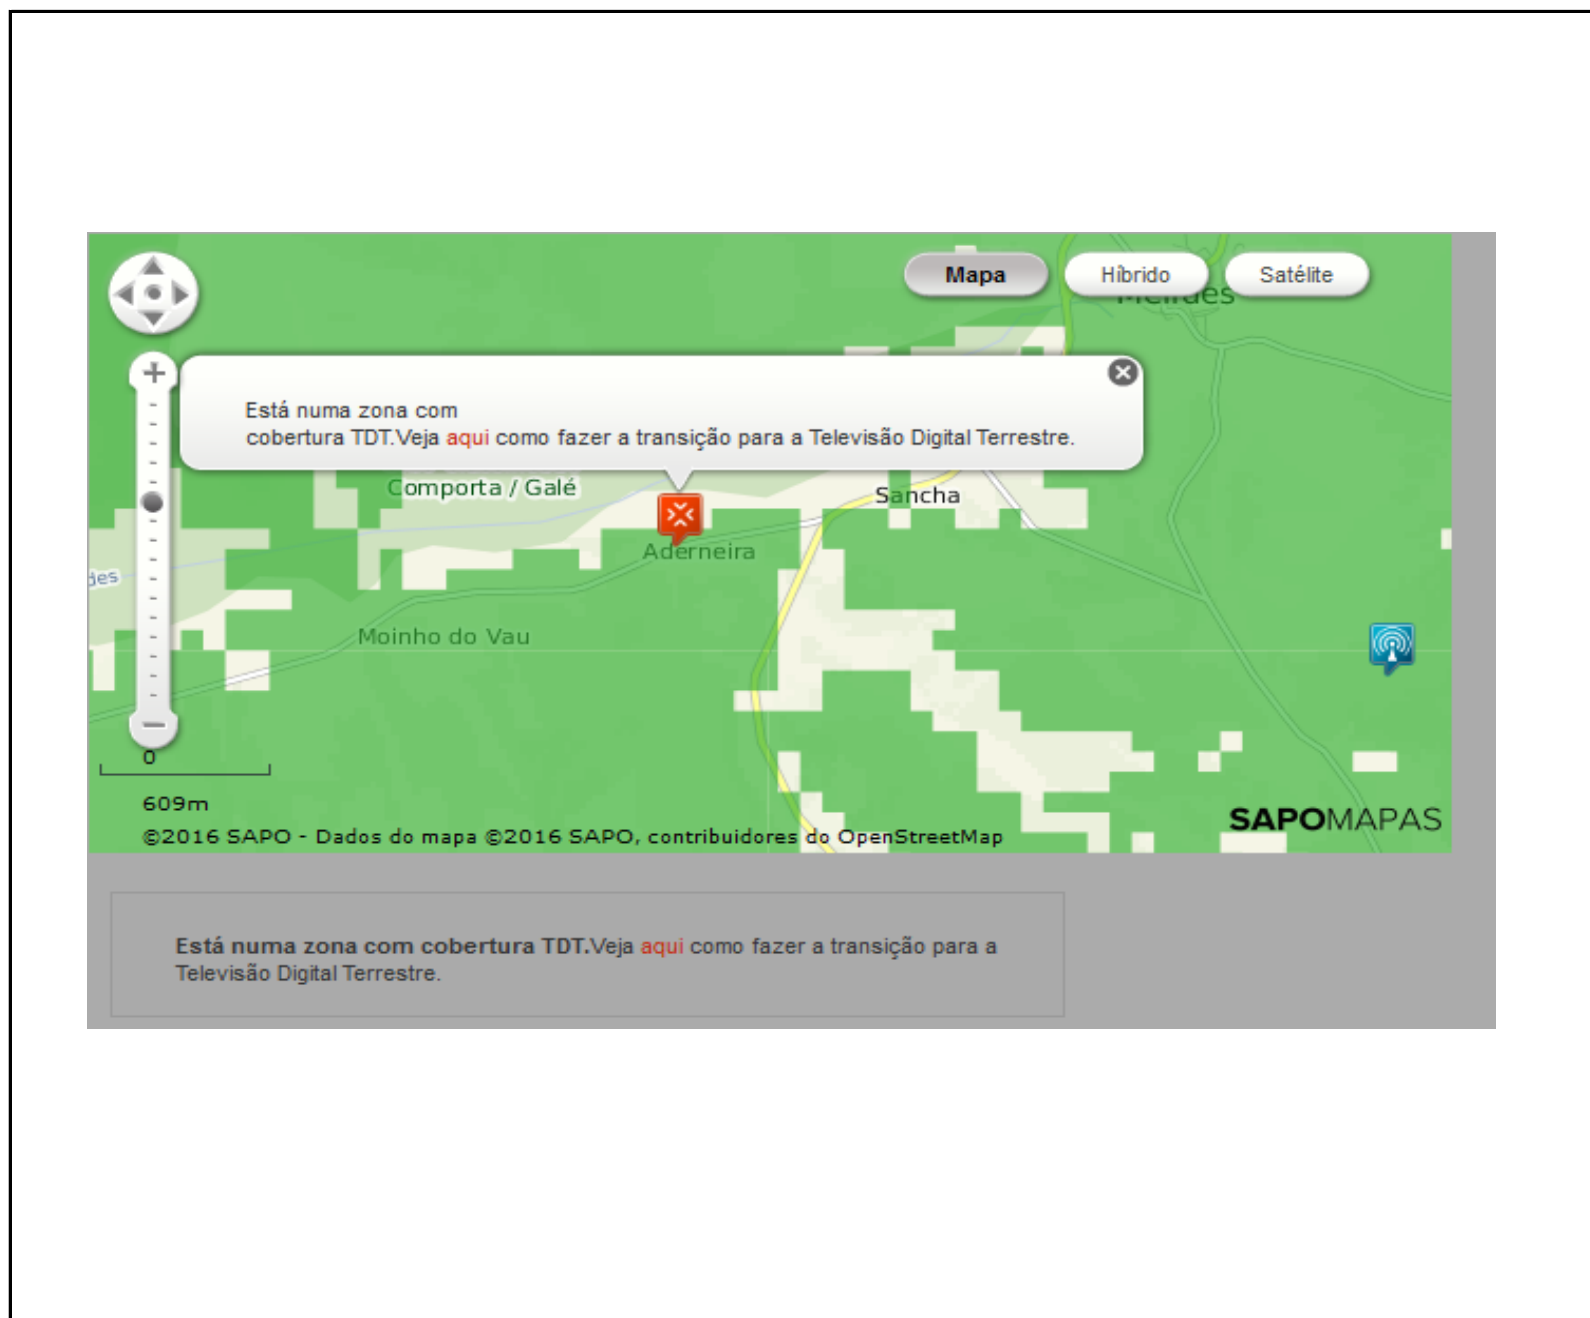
Mapa
Híbrido
Satélite

Está numa zona com cobertura TDT.Veja aqui como fazer a transição para a Televisão Digital Terrestre.

Comporta / Galé
Sancha
Aderneira
Moinho do Vau
des
0
609m
©2016 SAPO - Dados do mapa ©2016 SAPO, contribuidores do OpenStreetMap
SAPOMAPAS

Está numa zona com cobertura TDT.Veja aqui como fazer a transição para a Televisão Digital Terrestre.